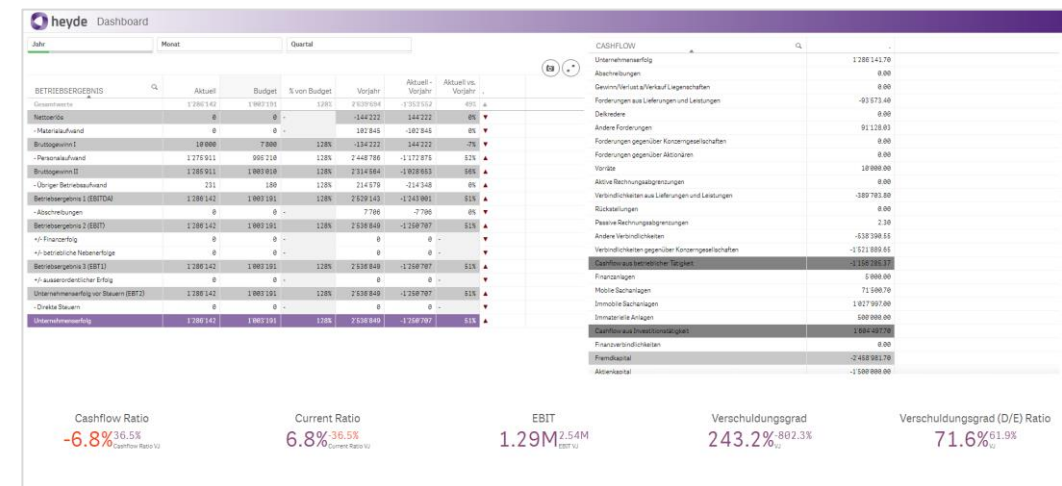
heyde Dashboard

Jahr | Monat | Quartal

| BETRIEBSERGEBNIS | Aktuell | Budget | % von Budget | Vorjahr | Aktuell - Vorjahr | Aktuell vs. Vorjahr |
|---|---|---|---|---|---|---|
| Gesamtwerte | 1'280'142 | 1'003'191 | 128% | 2'639'694 | -1'353'552 | 49% |
| Nettoerlös | 0 | 0 | - | -144'222 | 144'222 | 0% |
| - Materialaufwand | 0 | 0 | - | 102'845 | -102'845 | 0% |
| Bruttogewinn I | 10'000 | 7'800 | 128% | -134'222 | 144'222 | -7% |
| - Personalaufwand | 1'275'911 | 995'210 | 128% | 2'448'786 | -1'172'875 | 52% |
| Bruttogewinn II | 1'285'911 | 1'003'010 | 128% | 2'314'564 | -1'028'653 | 56% |
| - Übriger Betriebsaufwand | 231 | 180 | 128% | 214'579 | -214'348 | 0% |
| Betriebsergebnis 1 (EBITDA) | 1'280'142 | 1'003'191 | 128% | 2'529'143 | -1'243'001 | 51% |
| - Abschreibungen | 0 | 0 | - | 7'706 | -7'706 | 0% |
| Betriebsergebnis 2 (EBIT) | 1'280'142 | 1'003'191 | 128% | 2'536'849 | -1'250'707 | 51% |
| +/- Finanzerfolg | 0 | 0 | - | 0 | 0 | - |
| +/- betriebliche Nebenerfolge | 0 | 0 | - | 0 | 0 | - |
| Betriebsergebnis 3 (EBT1) | 1'280'142 | 1'003'191 | 128% | 2'536'849 | -1'250'707 | 51% |
| +/- ausserordentlicher Erfolg | 0 | 0 | - | 0 | 0 | - |
| Unternehmenserfolg vor Steuern (EBT2) | 1'280'142 | 1'003'191 | 128% | 2'536'849 | -1'250'707 | 51% |
| - Direkte Steuern | 0 | 0 | - | 0 | 0 | - |
| Unternehmenserfolg | 1'280'142 | 1'003'191 | 128% | 2'536'849 | -1'250'707 | 51% |

| CASHFLOW | |
|---|---|
| Unternehmenserfolg | 1'280'141.70 |
| Abschreibungen | 0.00 |
| Gewinn/Verlust a/Verkauf Liegenschaften | 0.00 |
| Forderungen aus Lieferungen und Leistungen | -93'673.40 |
| Delkredere | 0.00 |
| Andere Forderungen | 91'128.01 |
| Forderungen gegenüber Konzerngesellschaften | 0.00 |
| Forderungen gegenüber Aktionären | 0.00 |
| Vorräte | 10'000.00 |
| Aktive Rechnungsabgrenzungen | 0.00 |
| Verbindlichkeiten aus Lieferungen und Leistungen | -389'783.80 |
| Rückstellungen | 0.00 |
| Passive Rechnungsabgrenzungen | 2.30 |
| Andere Verbindlichkeiten | -638'390.55 |
| Verbindlichkeiten gegenüber Konzerngesellschaften | -1'521'889.61 |
| Cashflow aus betrieblicher Tätigkeit | -1'158'285.37 |
| Finanzanlagen | 5'000.00 |
| Mobile Sachanlagen | 71'500.70 |
| Immobile Sachanlagen | 1'027'997.00 |
| Immaterielle Anlagen | 500'000.00 |
| Cashflow aus Investitionstätigkeit | 1'604'497.70 |
| Finanzverbindlichkeiten | 0.00 |
| Fremdkapital | -2'458'981.70 |
| Aktienkapital | -1'500'000.00 |

Cashflow Ratio
-6.8% 36.5% Cashflow Ratio VJ

Current Ratio
6.8% -36.5% Current Ratio VJ

EBIT
1.29M 2.54M EBIT VJ

Verschuldungsgrad
243.2% -802.3% VJ

Verschuldungsgrad (D/E) Ratio
71.6% 61.9% VJ